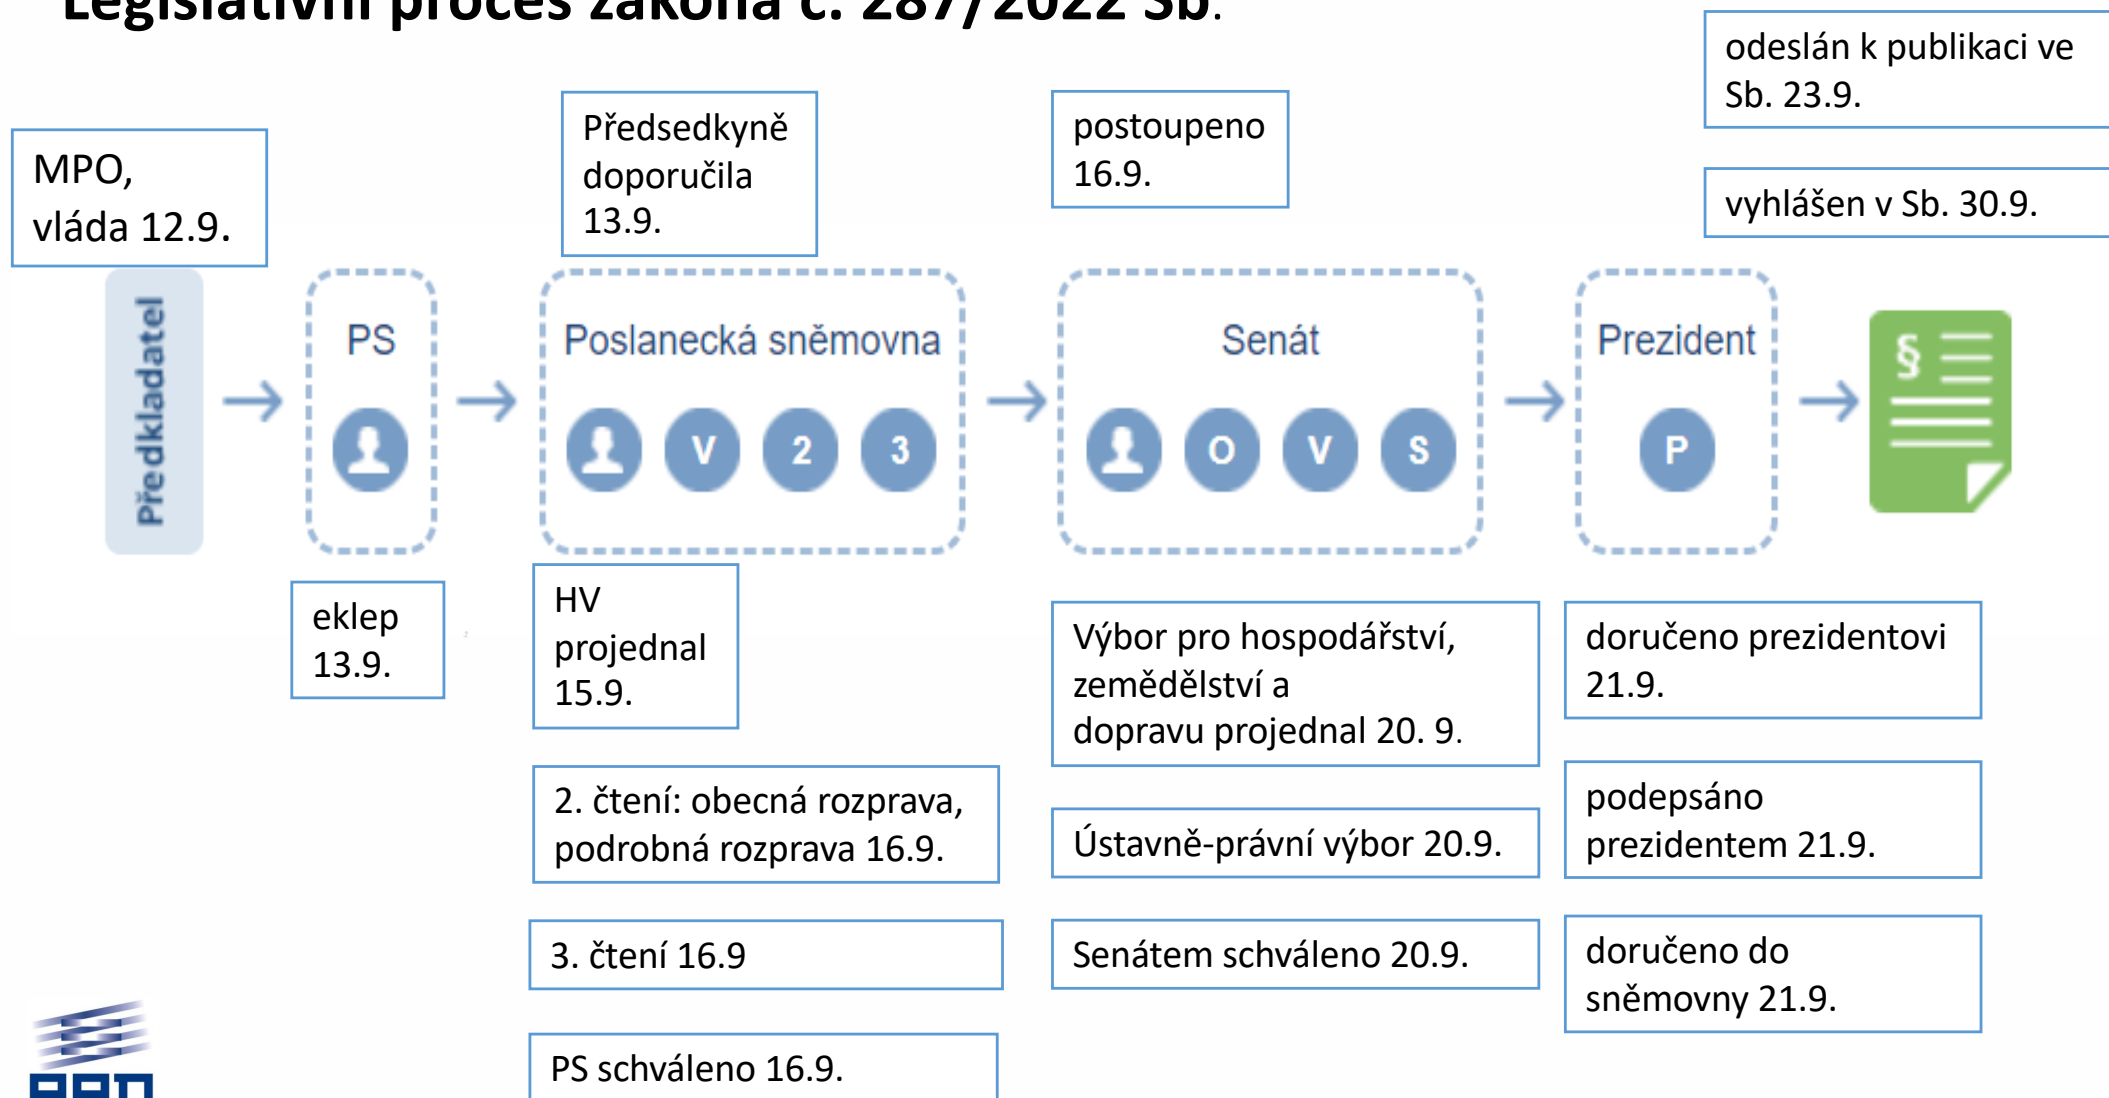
Legislativní proces zákona č. 287/2022 Sb.

odeslán k publikaci ve Sb. 23.9.

vyhlášen v Sb. 30.9.

MPO, vláda 12.9.

Předsedkyně doporučila 13.9.

postoupeno 16.9.

Předkladatel

PS

Poslanecká sněmovna

V 2 3

Senát

O V S

Prezident

P

§

eklep 13.9.

HV projednal 15.9.

2. čtení: obecná rozprava, podrobná rozprava 16.9.

3. čtení 16.9

PS schváleno 16.9.

Výbor pro hospodářství, zemědělství a dopravu projednal 20. 9.

Ústavně-právní výbor 20.9.

Senátem schváleno 20.9.

doručeno prezidentovi 21.9.

podepsáno prezidentem 21.9.

doručeno do sněmovny 21.9.